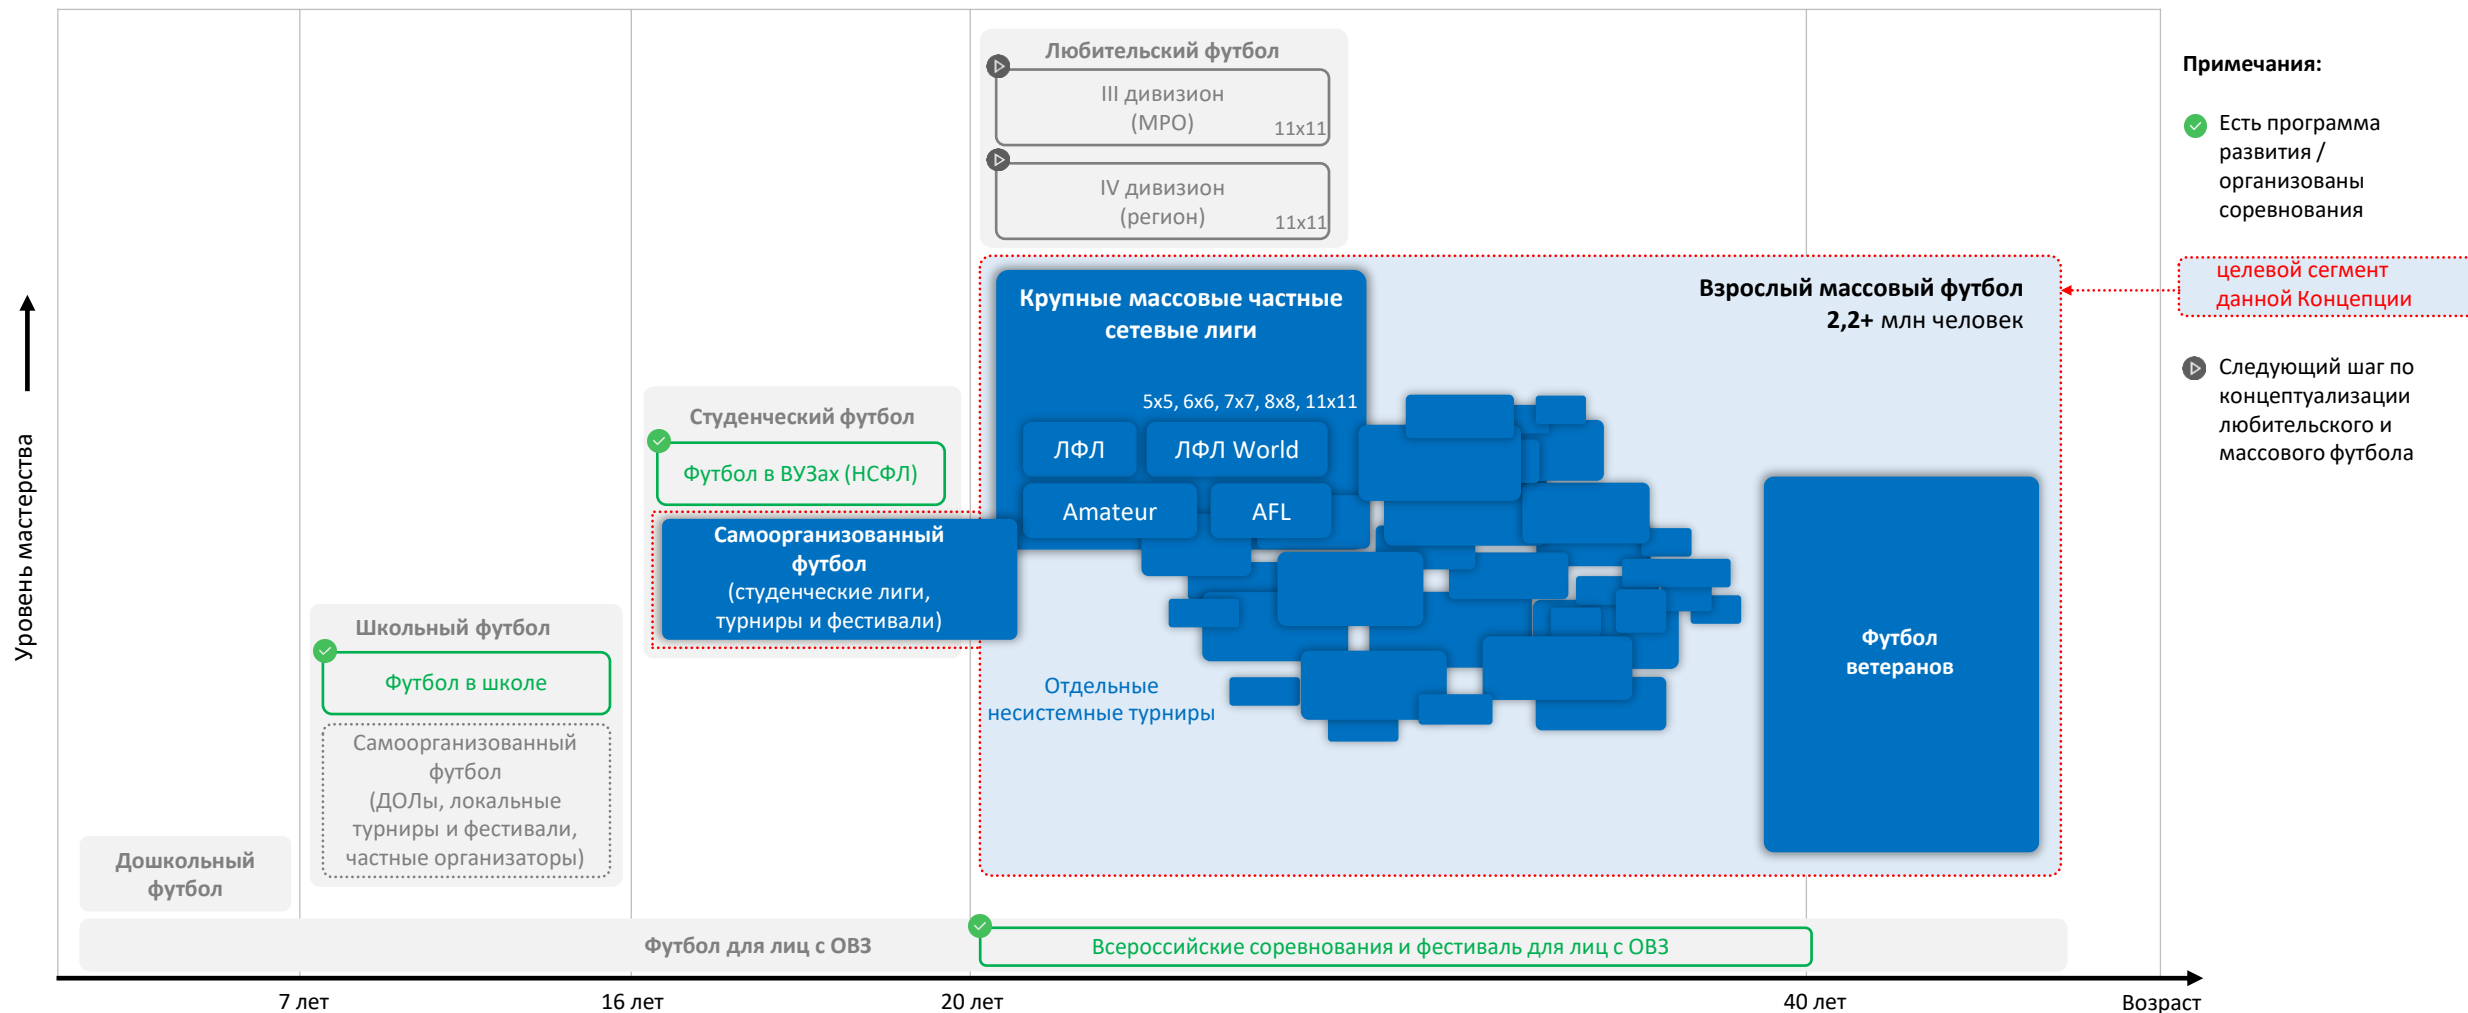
Уровень мастерства

Любительский футбол

III дивизион (МРО) 11x11

IV дивизион (регион) 11x11

Примечания:

Есть программа развития / организованы соревнования

целевой сегмент данной Концепции

Следующий шаг по концептуализации любительского и массового футбола

Крупные массовые частные сетевые лиги

5x5, 6x6, 7x7, 8x8, 11x11

ЛФЛ

ЛФЛ World

Amateur

AFL

Взрослый массовый футбол
**2,2+** млн человек

Студенческий футбол

Футбол в ВУЗах (НСФЛ)

Самоорганизованный футбол (студенческие лиги, турниры и фестивали)

Школьный футбол

Футбол в школе

Самоорганизованный футбол (ДОЛы, локальные турниры и фестивали, частные организаторы)

Отдельные несистемные турниры

Футбол ветеранов

Дошкольный футбол

Футбол для лиц с ОВЗ

Всероссийские соревнования и фестиваль для лиц с ОВЗ

7 лет

16 лет

20 лет

40 лет

Возраст